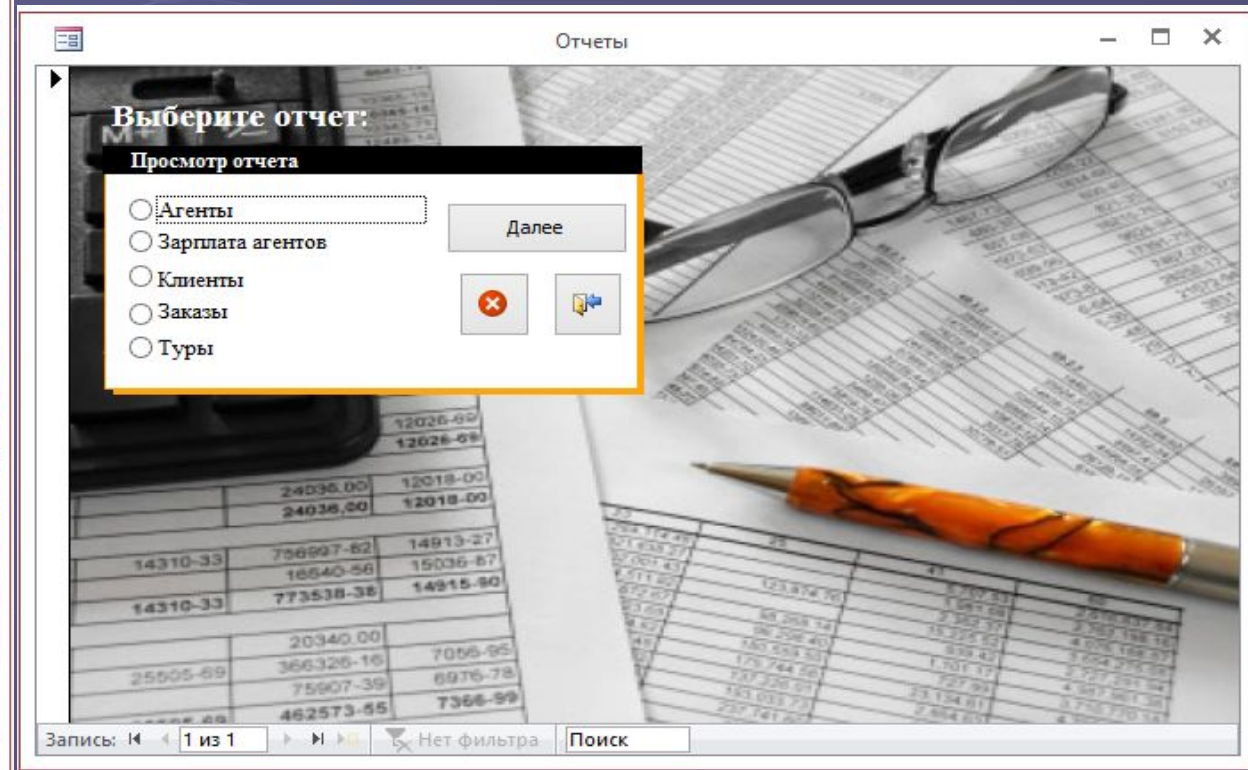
Отчеты

Выберите отчет:

Просмотр отчета

Агенты
Зарплата агентов
Клиенты
Заказы
Туры

Далее

12026-69
12026-69
24036,00
24036,00
12018-00
12018-00
14310-33
756997-82
14913-27
16540-56
15036-87
14310-33
773538-38
14915-80
20340,00
366326-16
7056-95
25505-69
75907-39
6976-78
462573-55
7366-99

Запись: 1 из 1 Нет фильтра Поиск